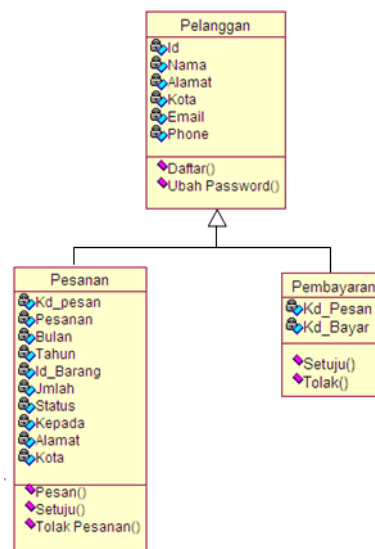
Pelanggan
Id
Nama
Alamat
Kota
Email
Phone
Daftar()
Ubah Password()

Pesanan
Kd_pesan
Pesanan
Bulan
Tahun
Id_Barang
Jmlah
Status
Kepada
Alamat
Kota
Pesan()
Setuju()
Tolak Pesanan()

Pembayaran
Kd_Pesan
Kd_Bayar
Setuju()
Tolak()